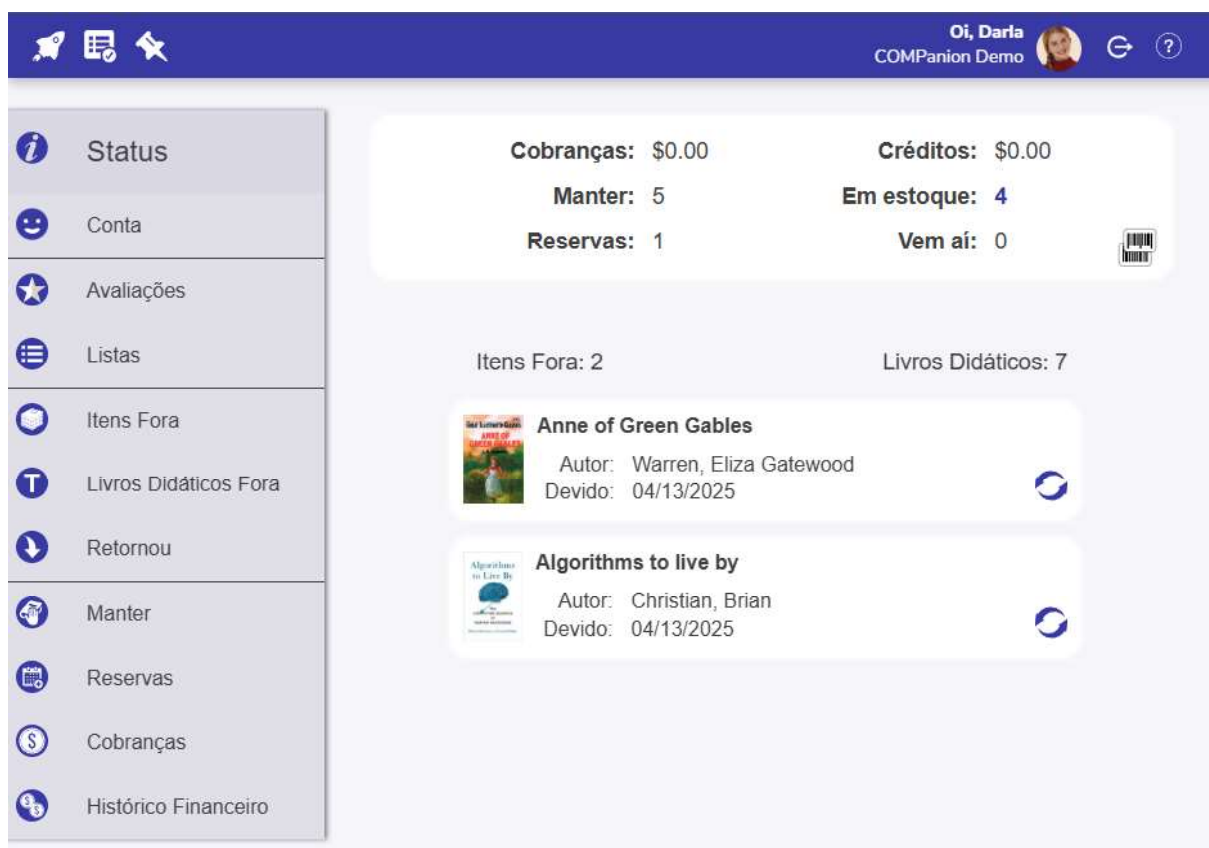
Oi, Darla
COMPanion Demo

Status
Conta
Avaliações
Listas
Itens Fora
Livros Didáticos Fora
Retornou
Manter
Reservas
Cobranças
Histórico Financeiro

Cobranças: $0.00
Créditos: $0.00
Manter: 5
Em estoque: 4
Reservas: 1
Vem aí: 0

Itens Fora: 2
Livros Didáticos: 7

ANNE OF GREEN GABLES
Anne of Green Gables
Autor: Warren, Eliza Gatewood
Devido: 04/13/2025

Algorithms to Live By
Algorithms to live by
Autor: Christian, Brian
Devido: 04/13/2025